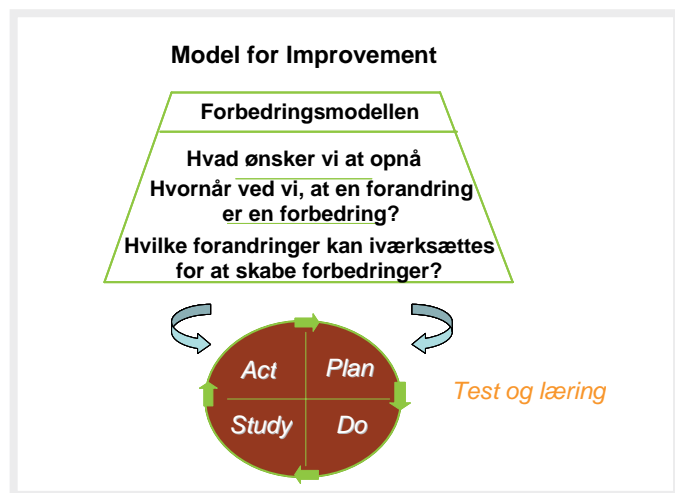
Model for Improvement

Forbedringsmodellen

Hvad ønsker vi at opnå

Hvornår ved vi, at en forandring er en forbedring?

Hvilke forandringer kan iværksættes for at skabe forbedringer?

Act

Plan

Study

Do

Test og læring